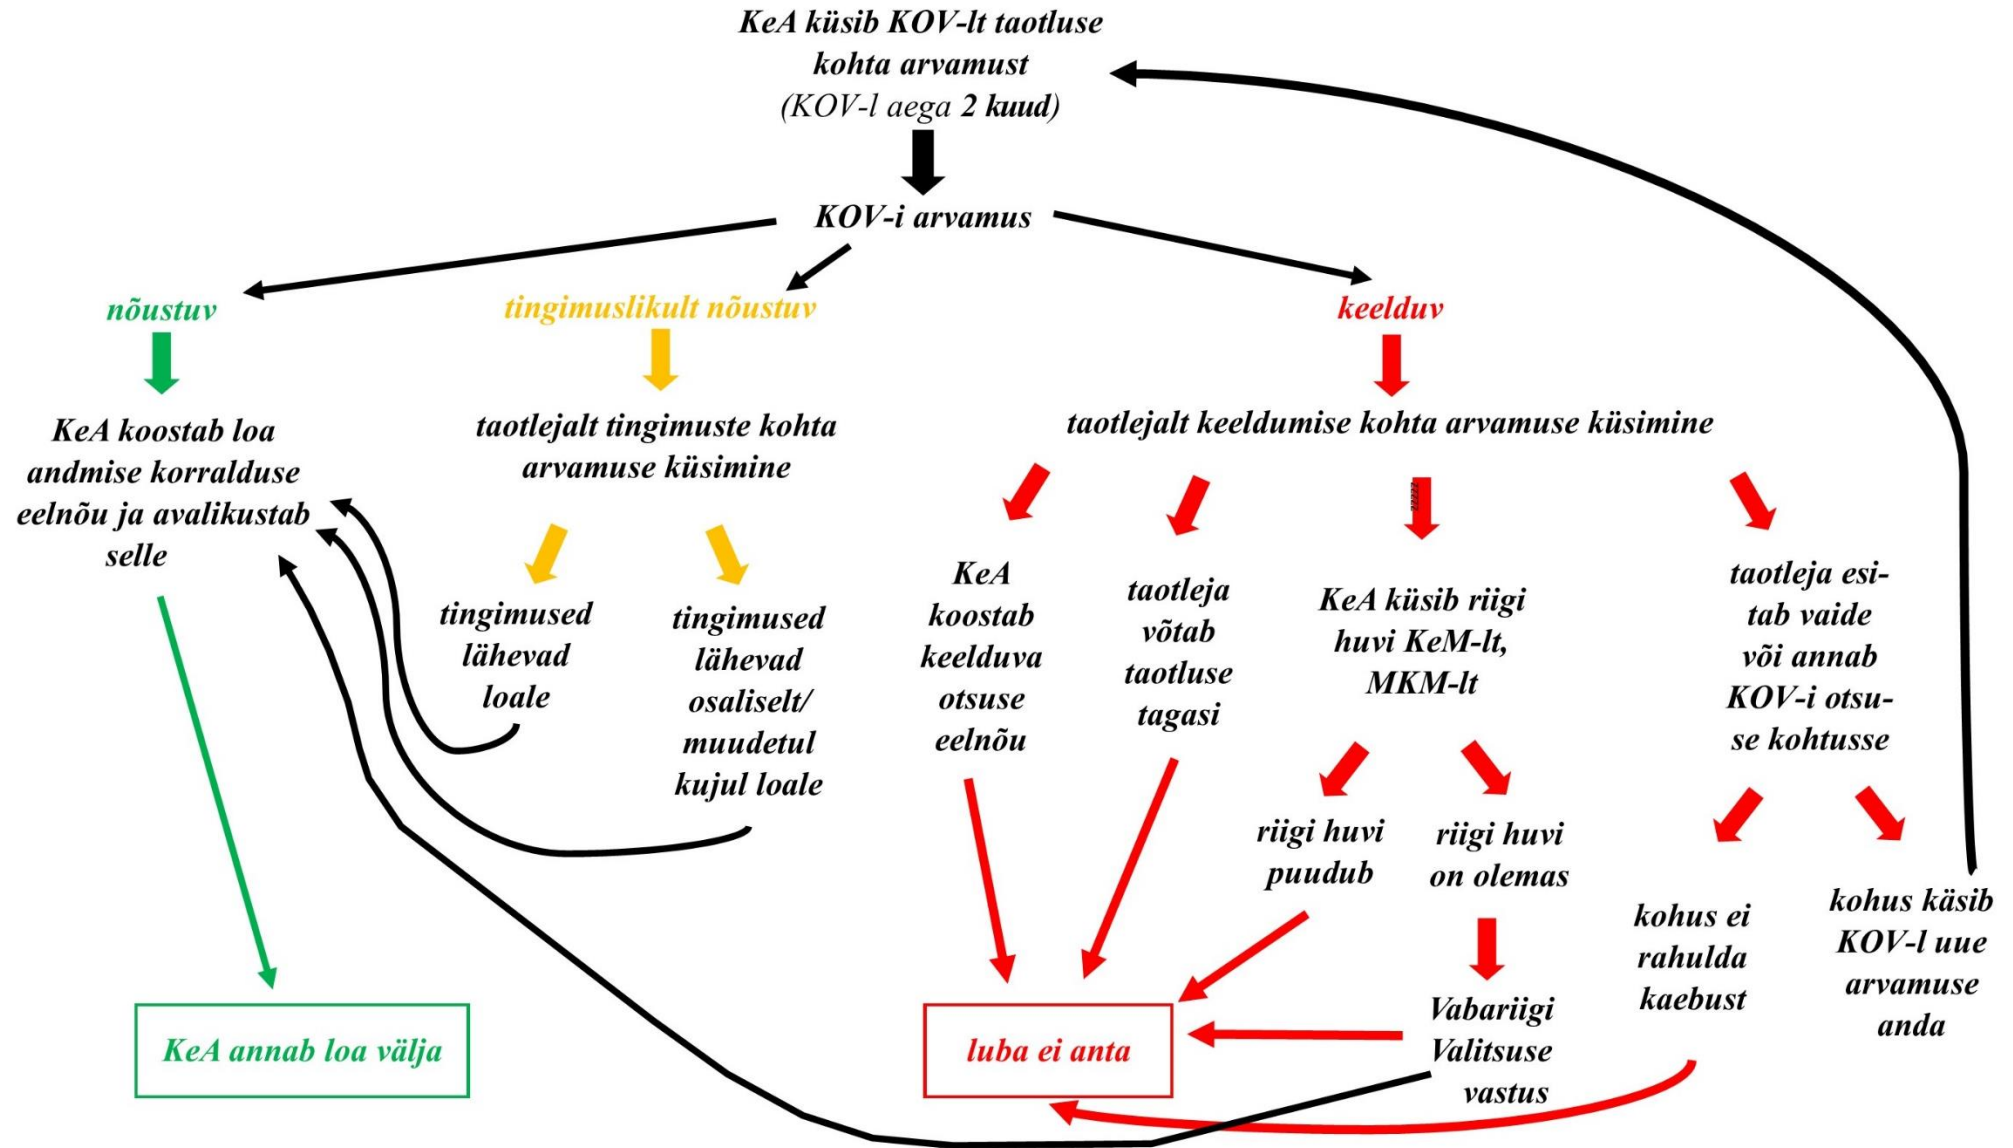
KeA küsib KOV-lt taotluse kohta arvamust (KOV-l aega 2 kuud)

KOV-i arvamus

nõustuv

tingimuslikult nõustuv

keelduv

KeA koostab loa andmise korralduse eelnõu ja avalikustab selle

taotlejalt tingimuste kohta arvamuse küsimine

taotlejalt keeldumise kohta arvamuse küsimine

tingimused lähevad loale

tingimused lähevad osaliselt/ muudetul kujul loale

KeA koostab keelduva otsuse eelnõu

taotleja võtab taotluse tagasi

KeA küsib riigi huvi KeM-lt, MKM-lt

taotleja esitab vaide või annab KOV-i otsuse kohtusse

riigi huvi puudub

riigi huvi on olemas

kohus ei rahulda kaebust

kohus käsib KOV-l uue arvamuse anda

Vabariigi Valitsuse vastus

KeA annab loa välja

luba ei anta